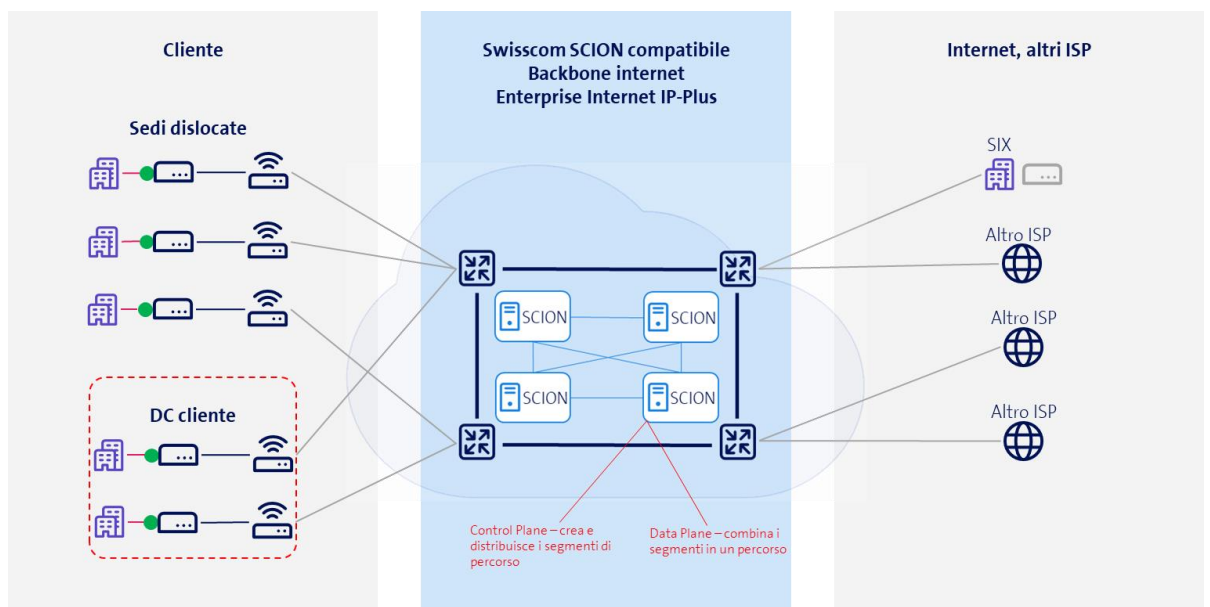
Cliente

Swisscom SCION compatibile
Backbone internet
Enterprise Internet IP-Plus

Internet, altri ISP

Sedi dislocate

SIX

Altro ISP

SCION

SCION

Altro ISP

SCION

SCION

DC cliente

Altro ISP

Control Plane – crea e distribuisce i segmenti di percorso

Data Plane – combina i segmenti in un percorso